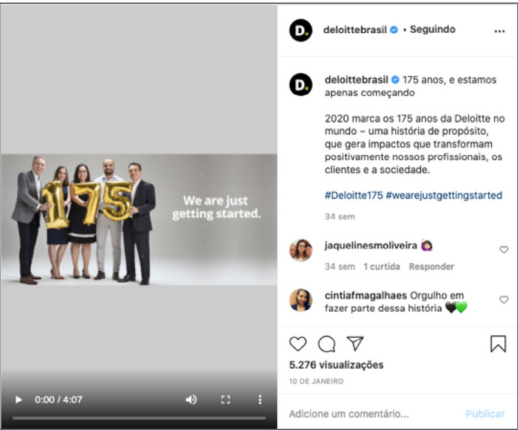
175

We are just getting started.

0:00 / 4:07

D. deloittebrasil • Seguindo

D. deloittebrasil 175 anos, e estamos apenas começando

2020 marca os 175 anos da Deloitte no mundo – uma história de propósito, que gera impactos que transformam positivamente nossos profissionais, os clientes e a sociedade.

#Deloitte175 #wearejustgettingstarted

34 sem

jaquelinesmoliveira

34 sem 1 curtida Responder

cintiafmagalhaes Orgulho em fazer parte dessa história

5.276 visualizações

10 DE JANEIRO

Adicione um comentário...

Publicar